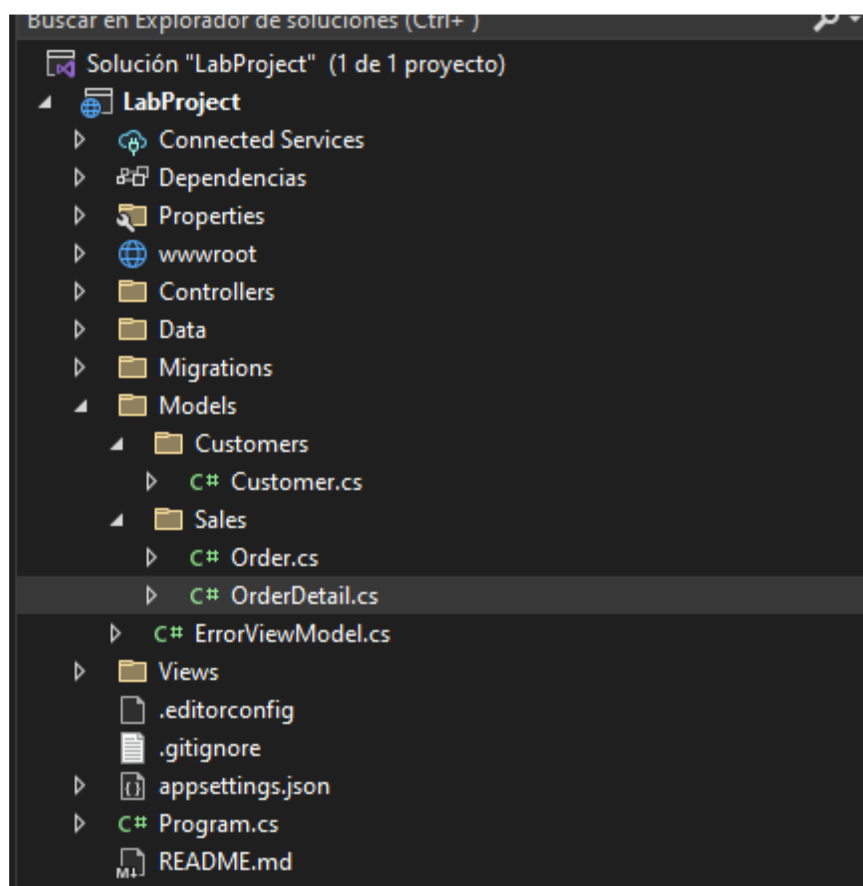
Buscar en Explorador de soluciones (Ctrl+ )

Solución "LabProject" (1 de 1 proyecto)
LabProject
Connected Services
Dependencias
Properties
wwwroot
Controllers
Data
Migrations
Models
Customers
C# Customer.cs
Sales
C# Order.cs
C# OrderDetail.cs
C# ErrorViewModel.cs
Views
.editorconfig
.gitignore
appsettings.json
C# Program.cs
README.md